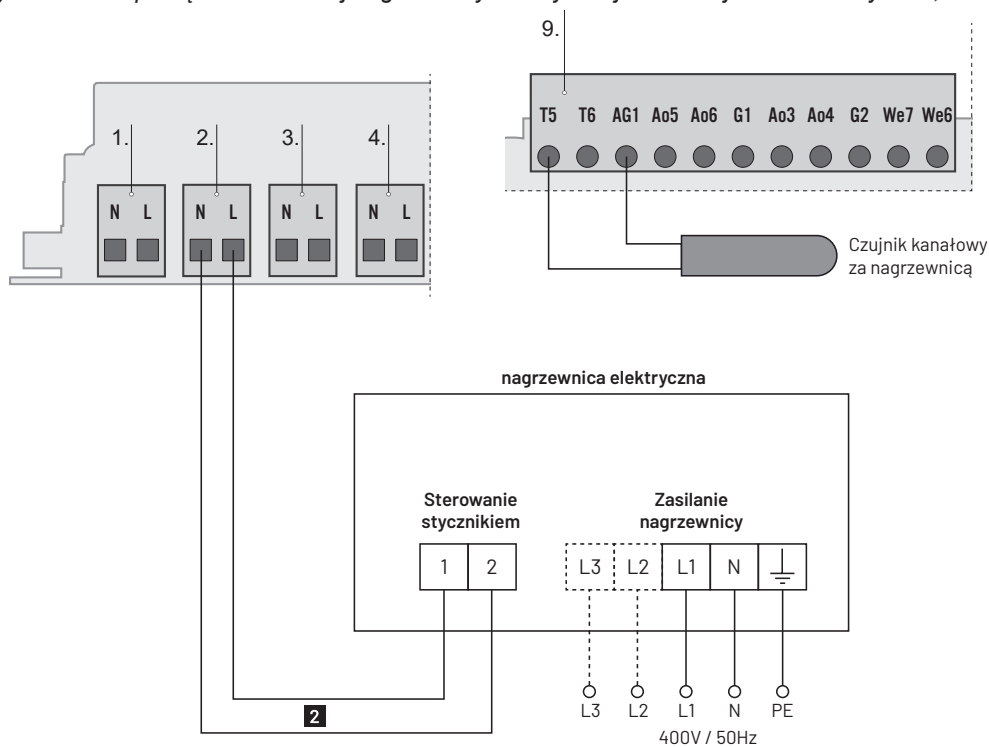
9.

T5 T6 AG1 Ao5 Ao6 G1 Ao3 Ao4 G2 We7 We6

1. 2. 3. 4.

N L N L N L N L

Czujnik kanałowy za nagrzewnicą

nagrzewnica elektryczna

Sterowanie stycznikiem

Zasilanie nagrzewnicy

1 2

L3 L2 L1 N

L3 L2 L1 N PE

400V / 50Hz

2